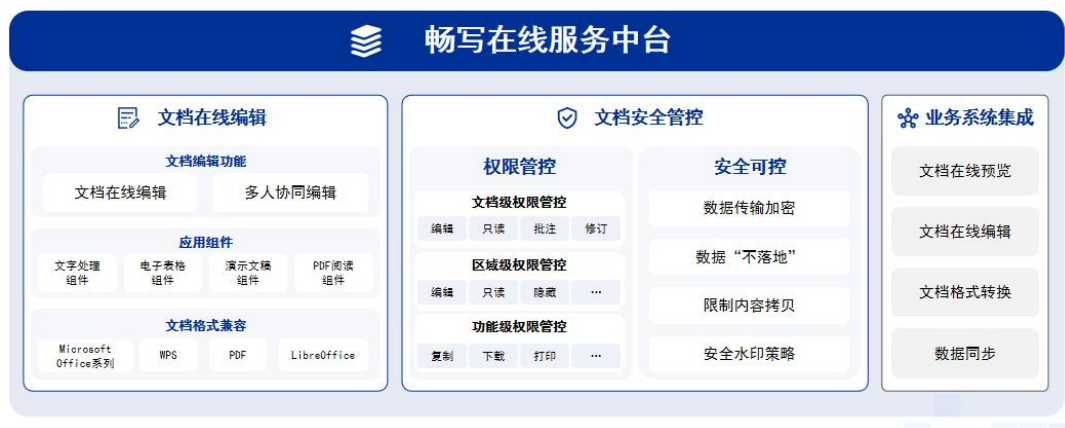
畅写在线服务中台

文档在线编辑

文档编辑功能

文档在线编辑

多人协同编辑

应用组件

文字处理组件

电子表格组件

演示文稿组件

PDF阅读组件

文档格式兼容

Microsoft Office系列

WPS

PDF

LibreOffice

文档安全管控

权限管控

文档级权限管控

编辑 只读 批注 修订

区域级权限管控

编辑 只读 隐藏 ···

功能级权限管控

复制 下载 打印 ···

安全可控

数据传输加密

数据“不落地”

限制内容拷贝

安全水印策略

业务系统集成

文档在线预览

文档在线编辑

文档格式转换

数据同步